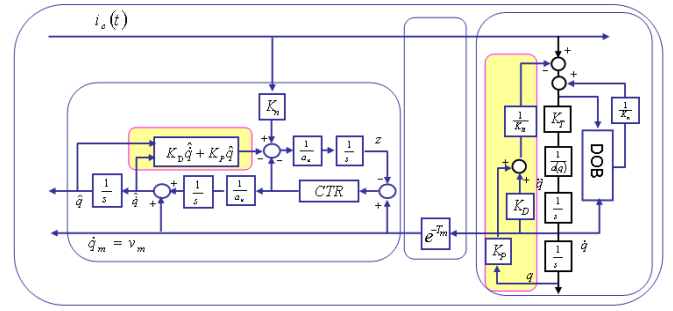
$i_c(t)$

$K_n$

$K_D\hat{\dot{q}} + K_P\hat{q}$

$\frac{1}{a_n}$

$\frac{1}{s}$

$z$

$\hat{q}$

$\frac{1}{s}$

$\hat{\dot{q}}$

$\frac{1}{s}$

$\frac{1}{a_n}$

$CTR$

$\dot{q}_m = v_m$

$e^{-T_m}$

$\frac{1}{K_n}$

$K_T$

$\frac{1}{K_n}$

$\frac{1}{d(q)}$

DOB

$\ddot{q}$

$K_D$

$\frac{1}{s}$

$\dot{q}$

$K_P$

$\frac{1}{s}$

$q$